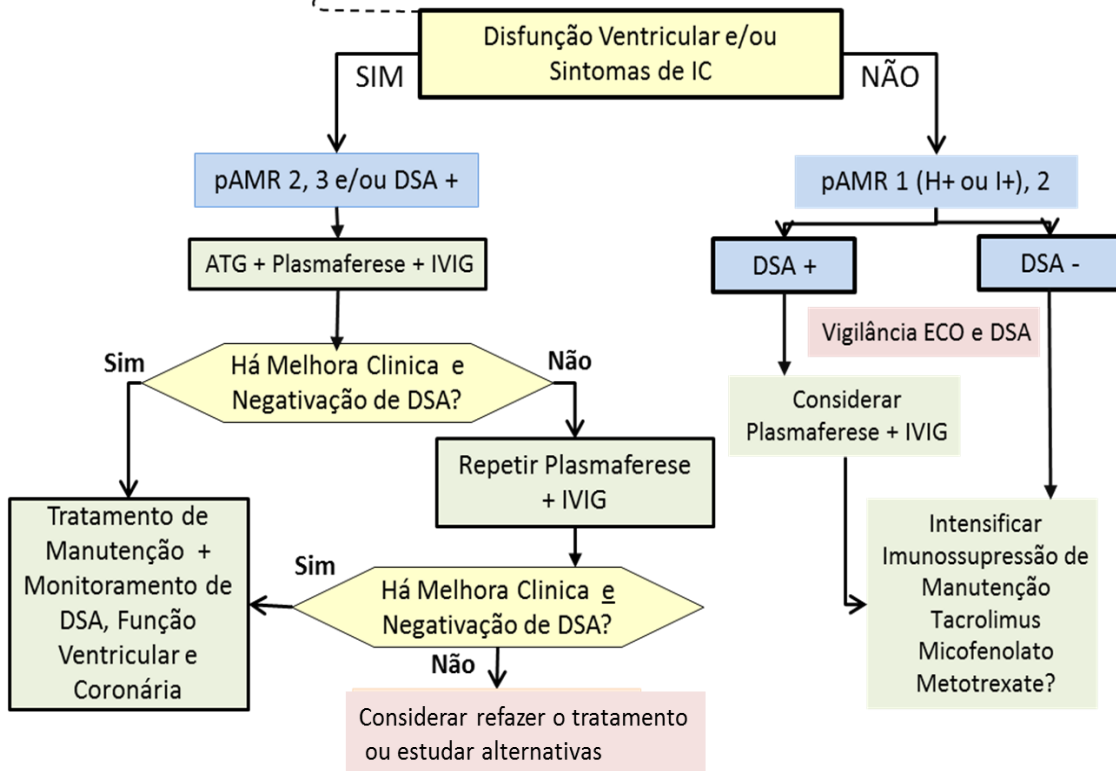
Disfunção Ventricular e/ou Sintomas de IC

SIM

NÃO

pAMR 2, 3 e/ou DSA +

pAMR 1 (H+ ou I+), 2

ATG + Plasmaferese + IVIG

DSA +

DSA -

Vigilância ECO e DSA

Sim

Há Melhora Clinica e Negativação de DSA?

Não

Considerar Plasmaferese + IVIG

Repetir Plasmaferese + IVIG

Tratamento de Manutenção + Monitoramento de DSA, Função Ventricular e Coronária

Sim

Há Melhora Clinica e Negativação de DSA?

Intensificar Imunossupressão de Manutenção Tacrolimus Micofenolato Metotrexate?

Não

Considerar refazer o tratamento ou estudar alternativas